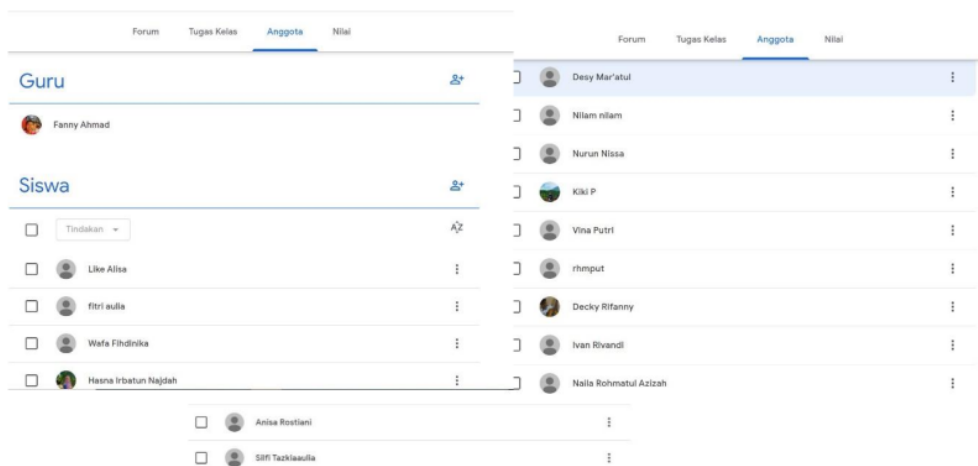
Forum Tugas Kelas Anggota Nilai

Guru

Fanny Ahmad

Siswa

Tindakan

Like Alisa

fitri aulia

Wafa Fihdinika

Hasna Irbatun Najdah

Forum Tugas Kelas Anggota Nilai

Desy Mar'atul

Nilam nilam

Nurun Nissa

Kiki P

Vina Putri

rhmput

Decky Rifanny

Ivan Rivandi

Naila Rohmatul Azizah

Anisa Rostiani

Silfi Tazkiaaulia